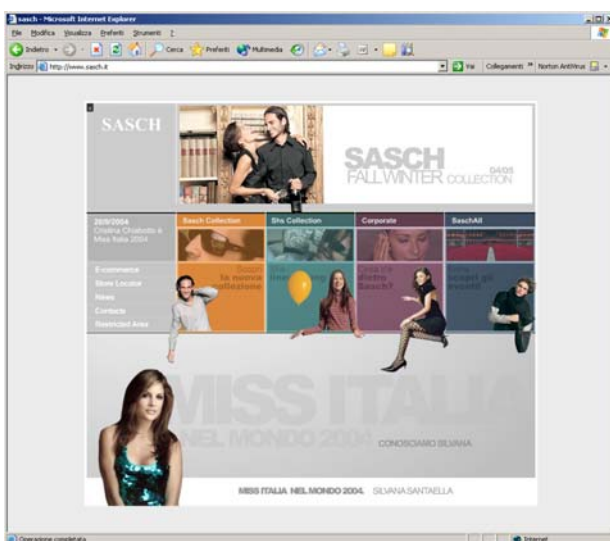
sasch - Microsoft Internet Explorer

File Modifica Visualizza Preferiti Strumenti ?

Indietro Cerca Preferiti Multimedia

Indirizzo http://www.sasch.it

Vai Collegamenti Norton AntiVirus

SASCH

SASCH FALLWINTER COLLECTION 04/05

28/9/2004 Cristina Chiabotto è Miss Italia 2004

Sasch Collection

Shs Collection

Corporate

SaschAll

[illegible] la nuova collezione

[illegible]

Cosa c'è dietro Sasch?

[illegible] scopri gli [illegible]

E-commerce

Store Locator

News

Contacts

Restricted Area

MISS ITALIA NEL MONDO 2004

CONOSCIAMO SILVANA

MISS ITALIA NEL MONDO 2004. SILVANA SANTAELLA

Operazione completata

Internet